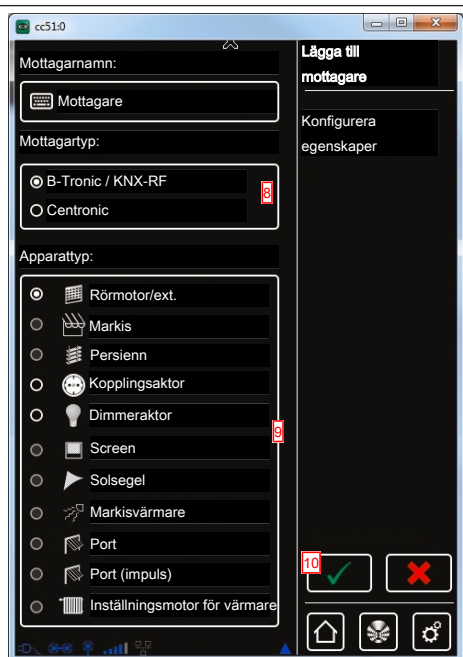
cc51:0

Mottagarnamn:

Mottagare

Mottagartyp:

B-Tronic / KNX-RF

Centronic

8

Apparattyp:

Rörmotor/ext.

Markis

Persienn

Kopplingsaktor

Dimmeraktor

Screen

Solsegel

Markisvärmare

Port

Port (impuls)

Inställningsmotor för värmare

9

Lägga till mottagare

Konfigurera egenskaper

10